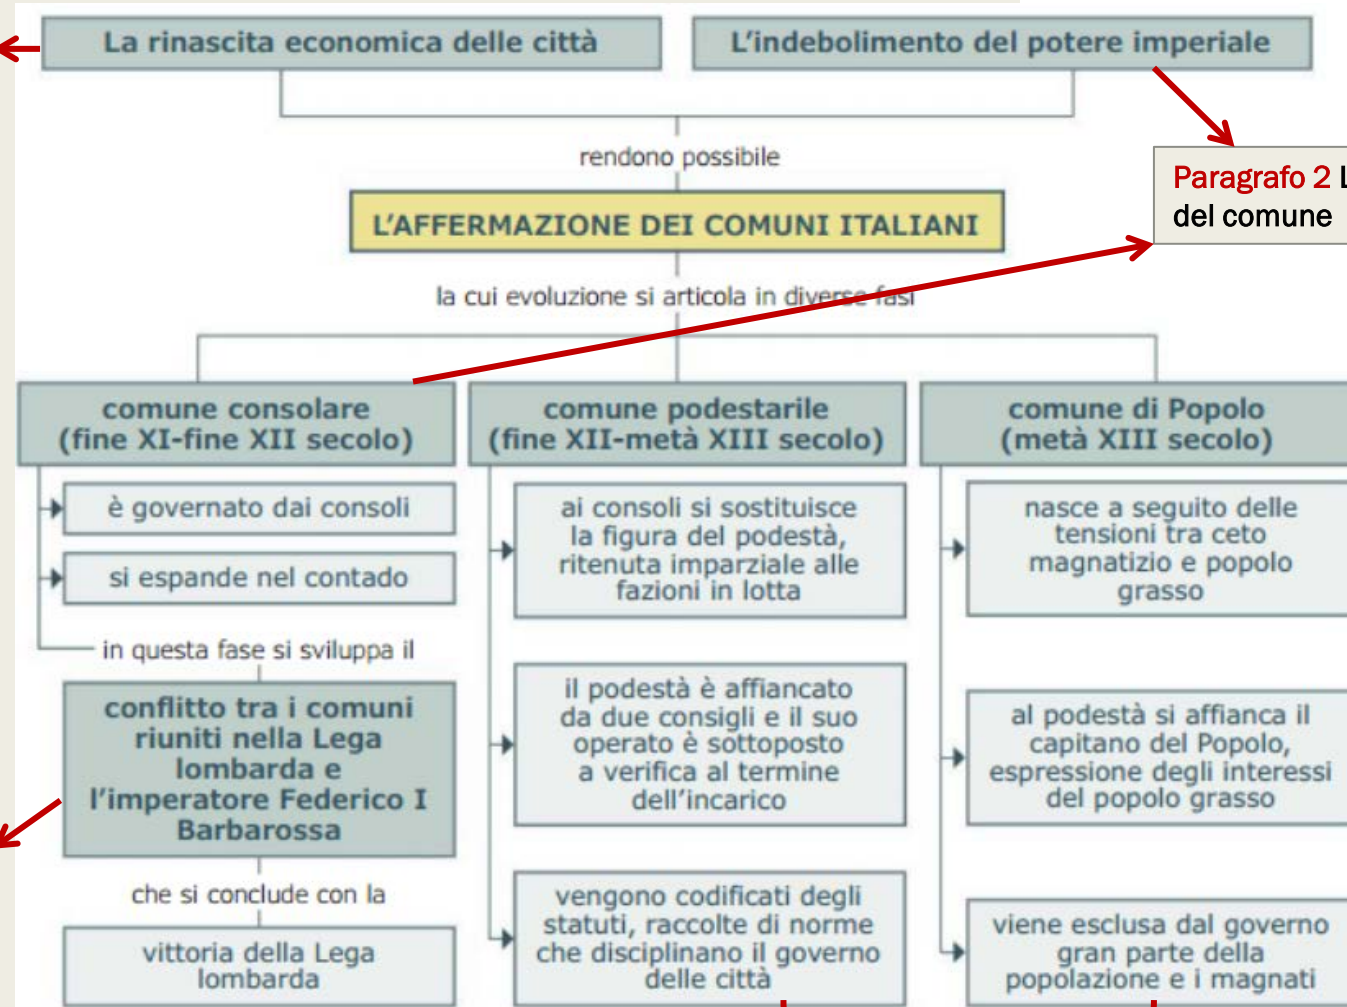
La rinascita economica delle città

L'indebolimento del potere imperiale

rendono possibile

Paragrafo 2 L
del comune

L'AFFERMAZIONE DEI COMUNI ITALIANI

la cui evoluzione si articola in diverse fasi

comune consolare
(fine XI-fine XII secolo)

è governato dai consoli

si espande nel contado

in questa fase si sviluppa il

conflitto tra i comuni riuniti nella Lega lombarda e l'imperatore Federico I Barbarossa

che si conclude con la

vittoria della Lega lombarda

comune podestarile
(fine XII-metà XIII secolo)

ai consoli si sostituisce la figura del podestà, ritenuta imparziale alle fazioni in lotta

il podestà è affiancato da due consigli e il suo operato è sottoposto a verifica al termine dell'incarico

vengono codificati degli statuti, raccolte di norme che disciplinano il governo delle città

comune di Popolo
(metà XIII secolo)

nasce a seguito delle tensioni tra ceto magnatizio e popolo grasso

al podestà si affianca il capitano del Popolo, espressione degli interessi del popolo grasso

viene esclusa dal governo gran parte della popolazione e i magnati